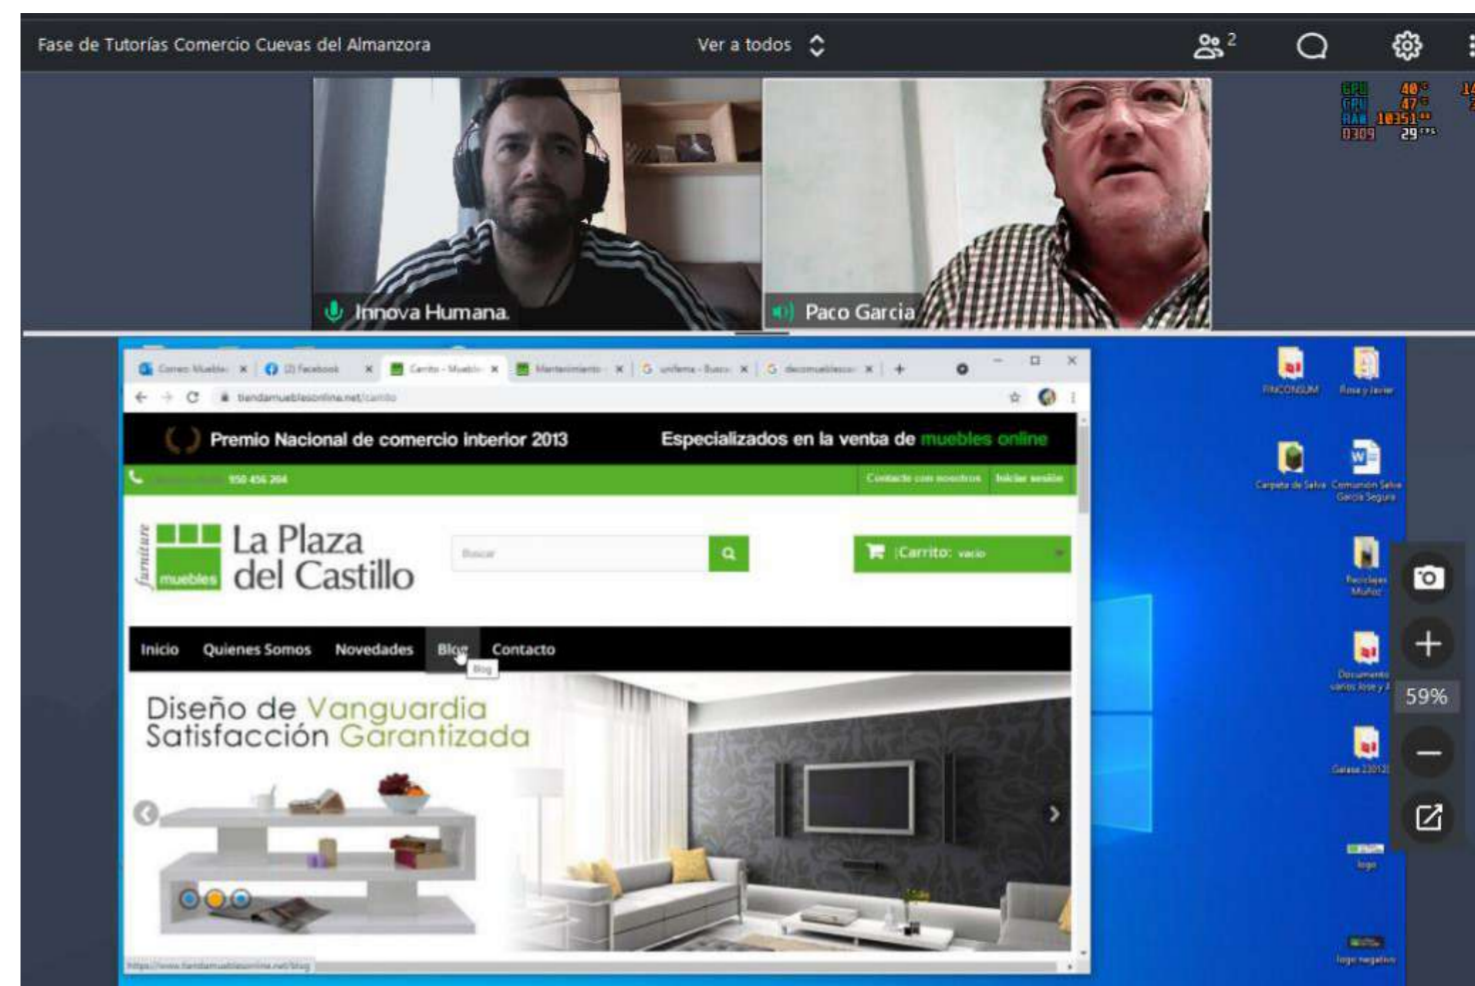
Fase de Tutorías Comercio Cuevas del Almanzora

Ver a todos

2

Innova Humana.

Paco Garcia

GPU 40° 47° RAM 10351 D309 29

Correo Muebles | (2) Facebook | Carrito - Mueble | Mantenimiento | uniforme - Buscar | decomuebles

tiendamueblesonline.net/carrito

Premio Nacional de comercio interior 2013

Especializados en la venta de muebles online

950 456 204

Contacte con nosotros | Iniciar sesión

furniture muebles La Plaza del Castillo

Buscar

Carrito: vacío

Inicio | Quienes Somos | Novedades | Blog | Contacto

Blog

Diseño de Vanguardia
Satisfacción Garantizada

https://www.tiendamueblesonline.net/blog

FINCONSUM

Rosa y Javier

Carpeta de Salva

Comunión Salva García Segura

Reciclajes Muñoz

Documentos varios Rosa y J

Galasa 230121

logo

logo negativo

59%